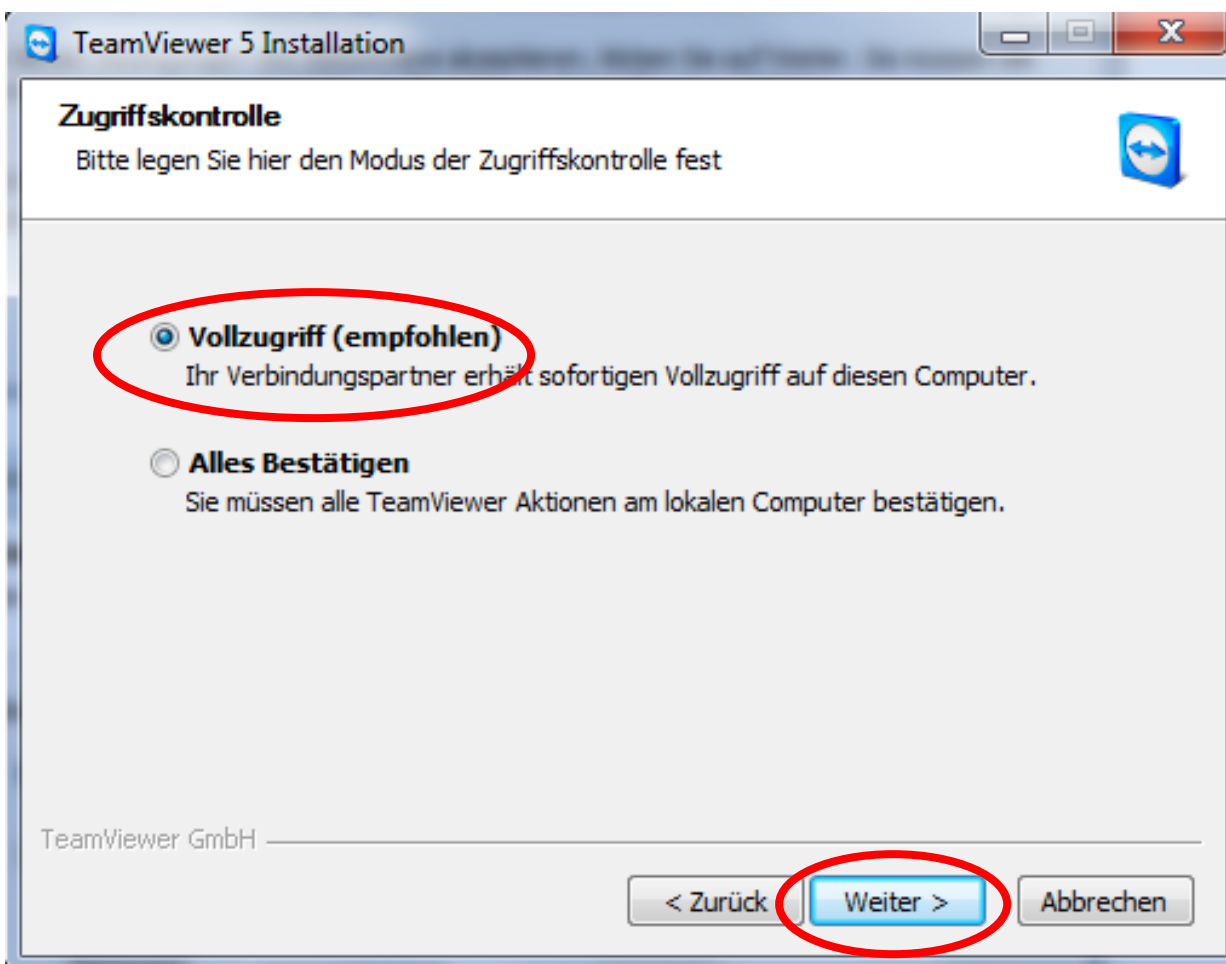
TeamViewer 5 Installation

Zugriffskontrolle

Bitte legen Sie hier den Modus der Zugriffskontrolle fest

Vollzugriff (empfohlen)

Ihr Verbindungspartner erhält sofortigen Vollzugriff auf diesen Computer.

Alles Bestätigen

Sie müssen alle TeamViewer Aktionen am lokalen Computer bestätigen.

TeamViewer GmbH

< Zurück

Weiter >

Abbrechen